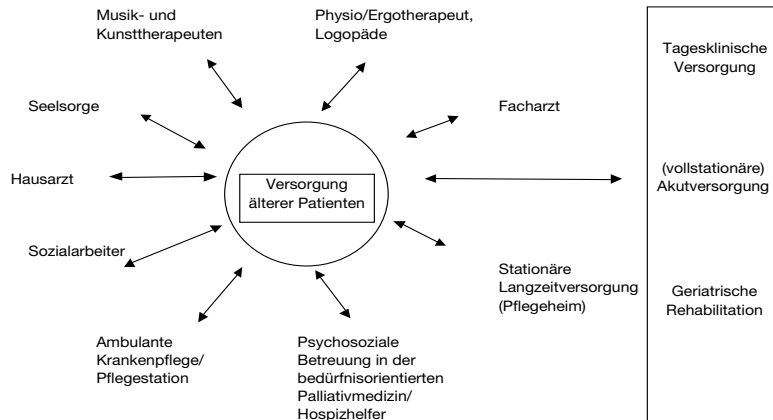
Musik- und Kunsttherapeuten

Physio/Ergotherapeut, Logopäde

Tagesklinische Versorgung

Seelsorge

Facharzt

Hausarzt

Versorgung älterer Patienten

(vollstationäre) Akutversorgung

Sozialarbeiter

Stationäre Langzeitversorgung (Pflegeheim)

Geriatrische Rehabilitation

Ambulante Krankenpflege/ Pflegestation

Psychosoziale Betreuung in der bedürfnisorientierten Palliativmedizin/ Hospizhelfer